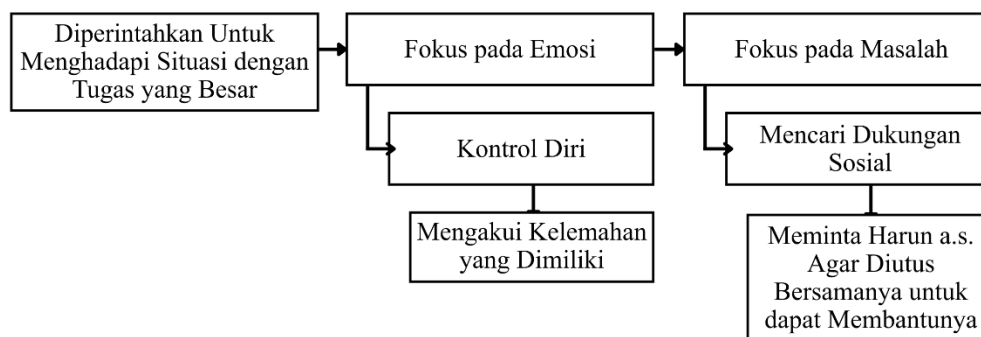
Diperintahkan Untuk Menghadapi Situasi dengan Tugas yang Besar

Fokus pada Emosi

Kontrol Diri

Mengakui Kelemahan yang Dimiliki

Fokus pada Masalah

Mencari Dukungan Sosial

Meminta Harun a.s. Agar Diutus Bersamanya untuk dapat Membantunya